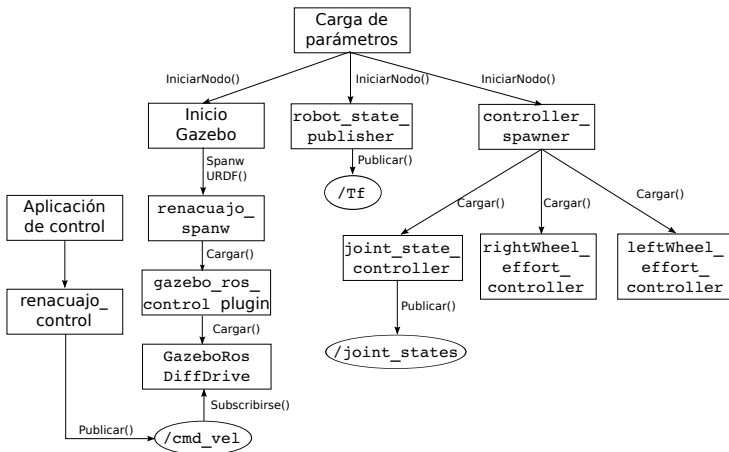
Carga de parámetros

IniciarNodo()

IniciarNodo()

IniciarNodo()

Inicio Gazebo

robot_state_ publisher

controller_ spawner

Spanw URDF()

Publicar()

/Tf

Cargar()

Cargar()

Cargar()

Aplicación de control

renacuajo_ spanw

joint_state_ controller

rightWheel_ effort_ controller

leftWheel_ effort_ controller

Cargar()

renacuajo_ control

gazebo_ros_ control plugin

Publicar()

Cargar()

GazeboRos DiffDrive

/joint_states

Subscribirse()

Publicar()

/cmd_vel